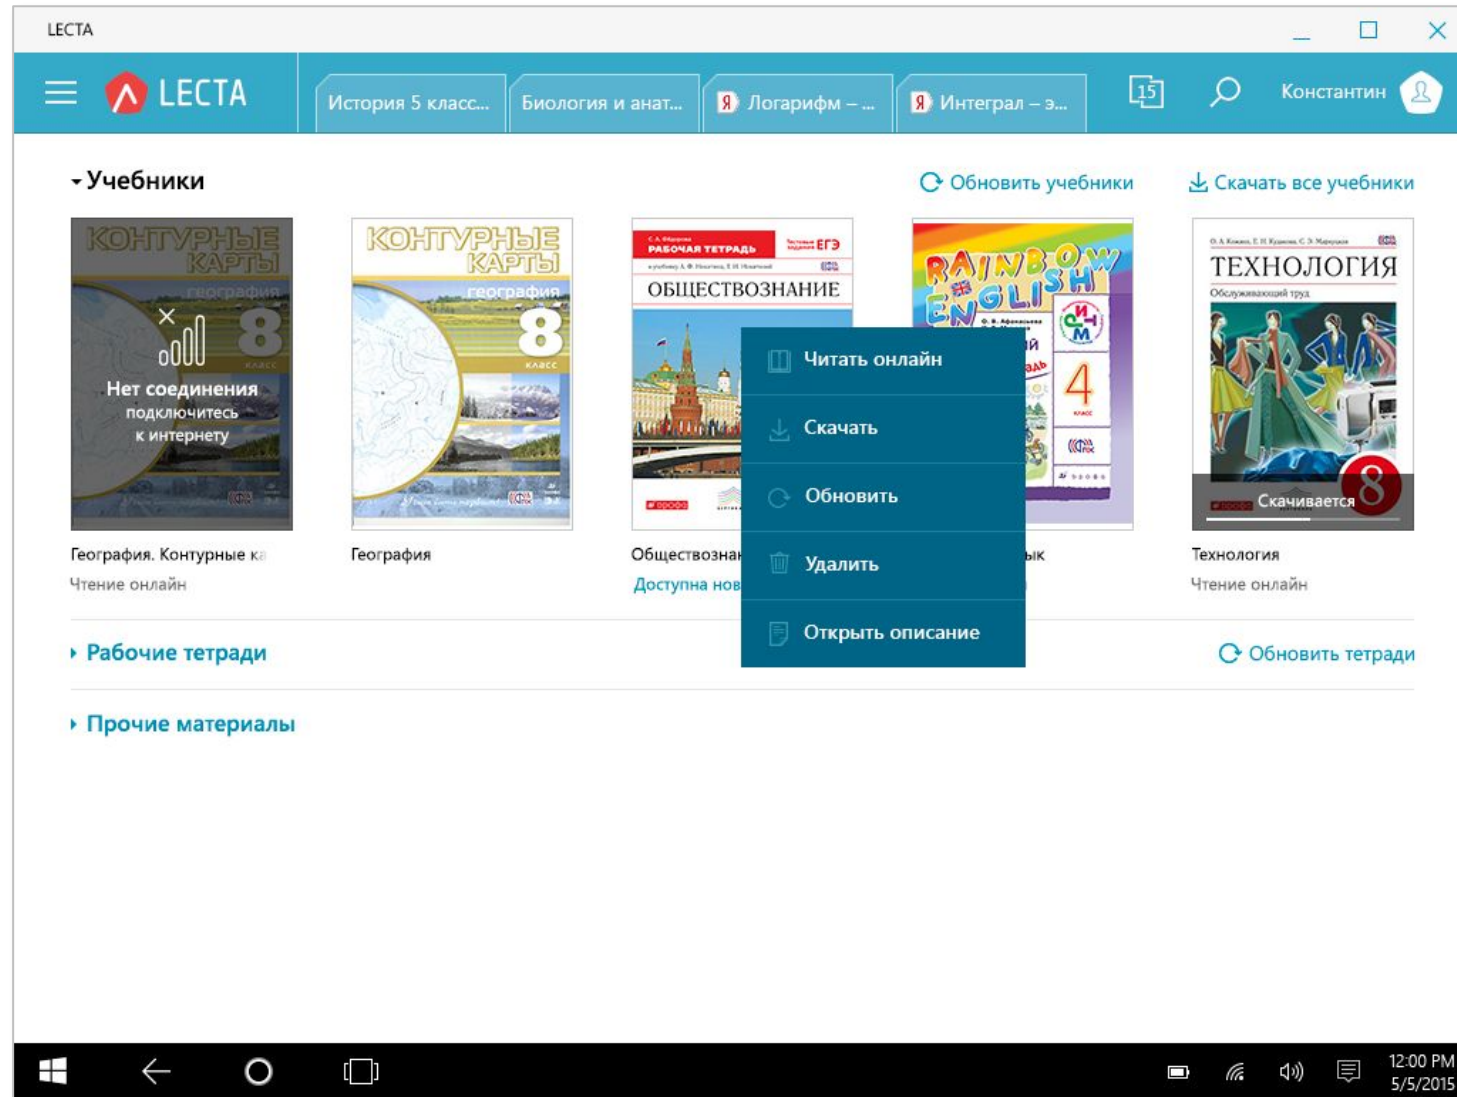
LECTA

LECTA

История 5 класс...
Биология и анат...
Я Логарифм – ...
Я Интеграл – э...

15

Константин

Учебники

Обновить учебники

Скачать все учебники

КОНТУРНЫЕ КАРТЫ
география
8
класс
Нет соединения
подключитесь к интернету

КОНТУРНЫЕ КАРТЫ
география
8
класс

С. А. Фёдорова
РАБОЧАЯ ТЕТРАДЬ
Тестовые задания ЕГЭ
к учебнику А. Ф. Никитина, Т. И. Никитиной
ОБЩЕСТВОЗНАНИЕ

RAINBOW ENGLISH
О. В. Афанасьева
4
класс

О. А. Кожина, Е. Н. Кудакова, С. Э. Маркуцкая
ТЕХНОЛОГИЯ
Обслуживающий труд
8
Скачивается

Читать онлайн
Скачать
Обновить
Удалить
Открыть описание

География. Контурные к
Чтение онлайн

География

Обществознан
Доступна нов

ык

Технология
Чтение онлайн

Рабочие тетради

Обновить тетради

Прочие материалы

12:00 PM
5/5/2015